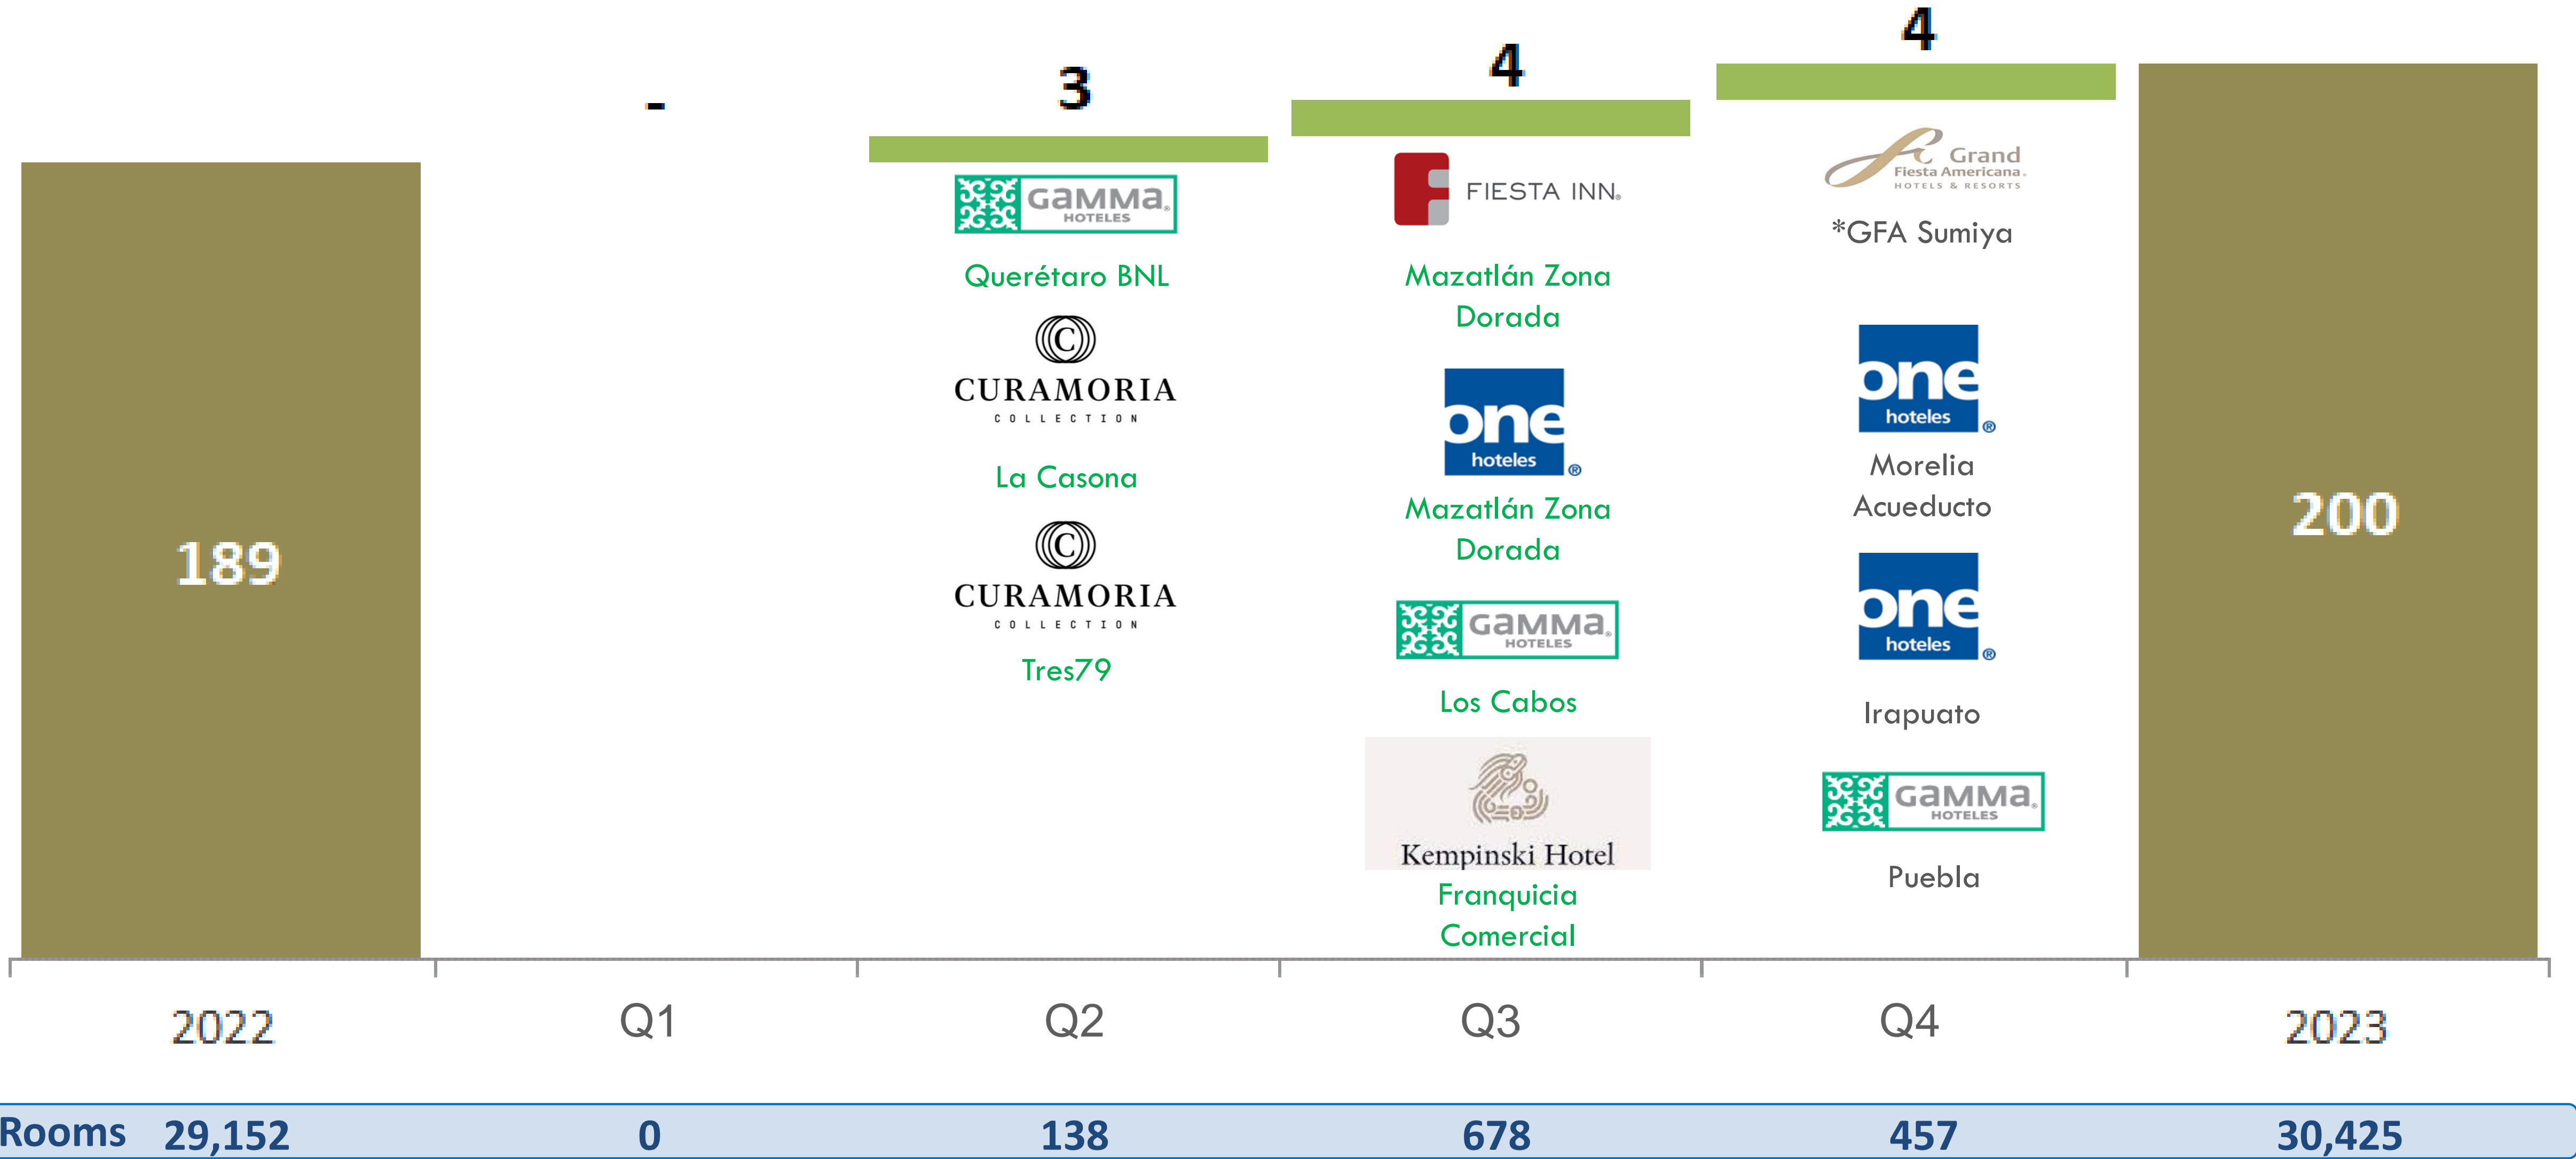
-

3

4

4

189

GaMMa HOTELES

Querétaro BNL

CURAMORIA COLLECTION

La Casona

CURAMORIA COLLECTION

Tres79

FIESTA INN

Mazatlán Zona Dorada

one hoteles

Mazatlán Zona Dorada

GaMMa HOTELES

Los Cabos

Kempinski Hotel

Franquicia Comercial

Grand Fiesta Americana HOTELS & RESORTS

*GFA Sumiya

one hoteles

Morelia Acueducto

one hoteles

Irapuato

GaMMa HOTELES

Puebla

200

2022 Q1 Q2 Q3 Q4 2023

Rooms 29,152 0 138 678 457 30,425